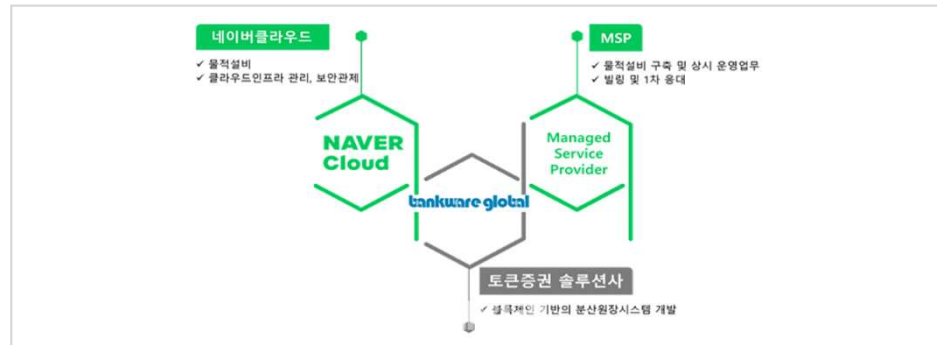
네이버클라우드

✓ 물적설비
✓ 클라우드인프라 관리, 보안관제

MSP

✓ 물적설비 구축 및 상시 운영업무
✓ 빌링 및 1차 응대

NAVER Cloud

Managed Service Provider

bankware global

토큰증권 솔루션사

✓ 블록체인 기반의 분산원장시스템 개발